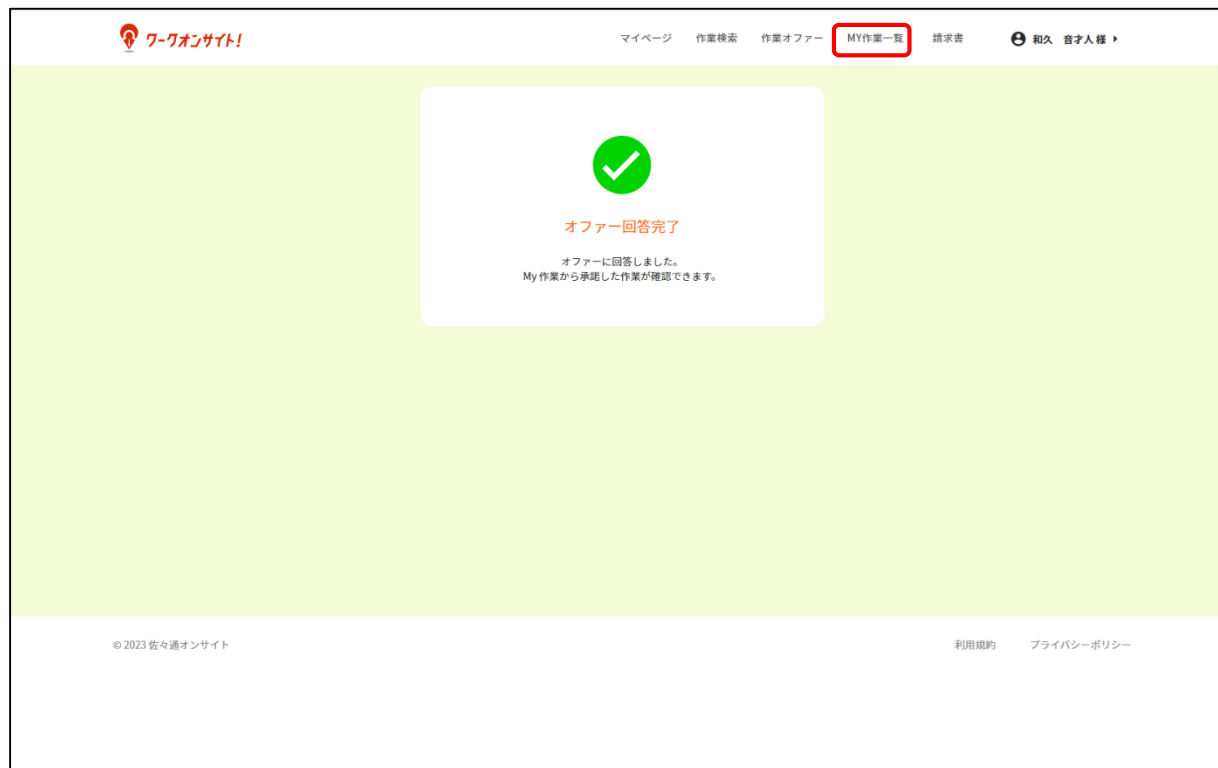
ワークオンサイト!

マイページ 作業検索 作業オファー MY作業一覧 請求書 和久 音才人 様

オファー回答完了

オファーに回答しました。
My 作業から承諾した作業が確認できます。

© 2023 佐々通オンサイト

利用規約 プライバシーポリシー